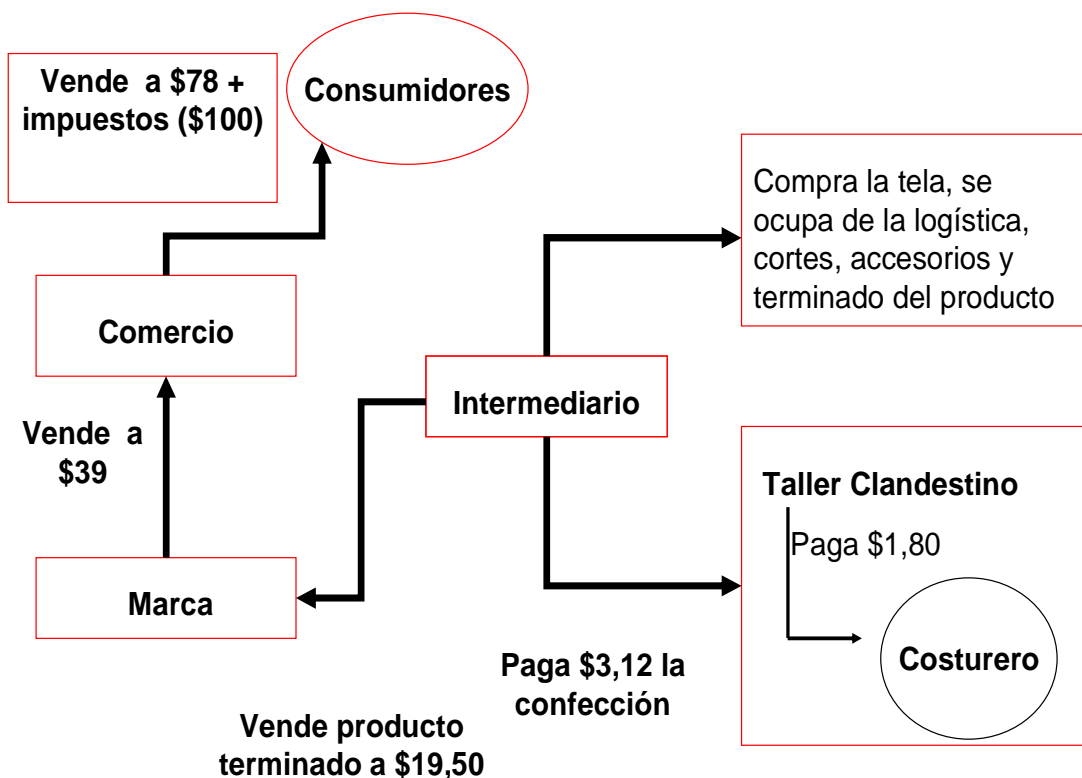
Vende a $78 + impuestos ($100)

Consumidores

Compra la tela, se ocupa de la logística, cortes, accesorios y terminado del producto

Comercio

Intermediario

Vende a $39

Taller Clandestino

Paga $1,80

Marca

Costurero

Paga $3,12 la confección

Vende producto terminado a $19,50